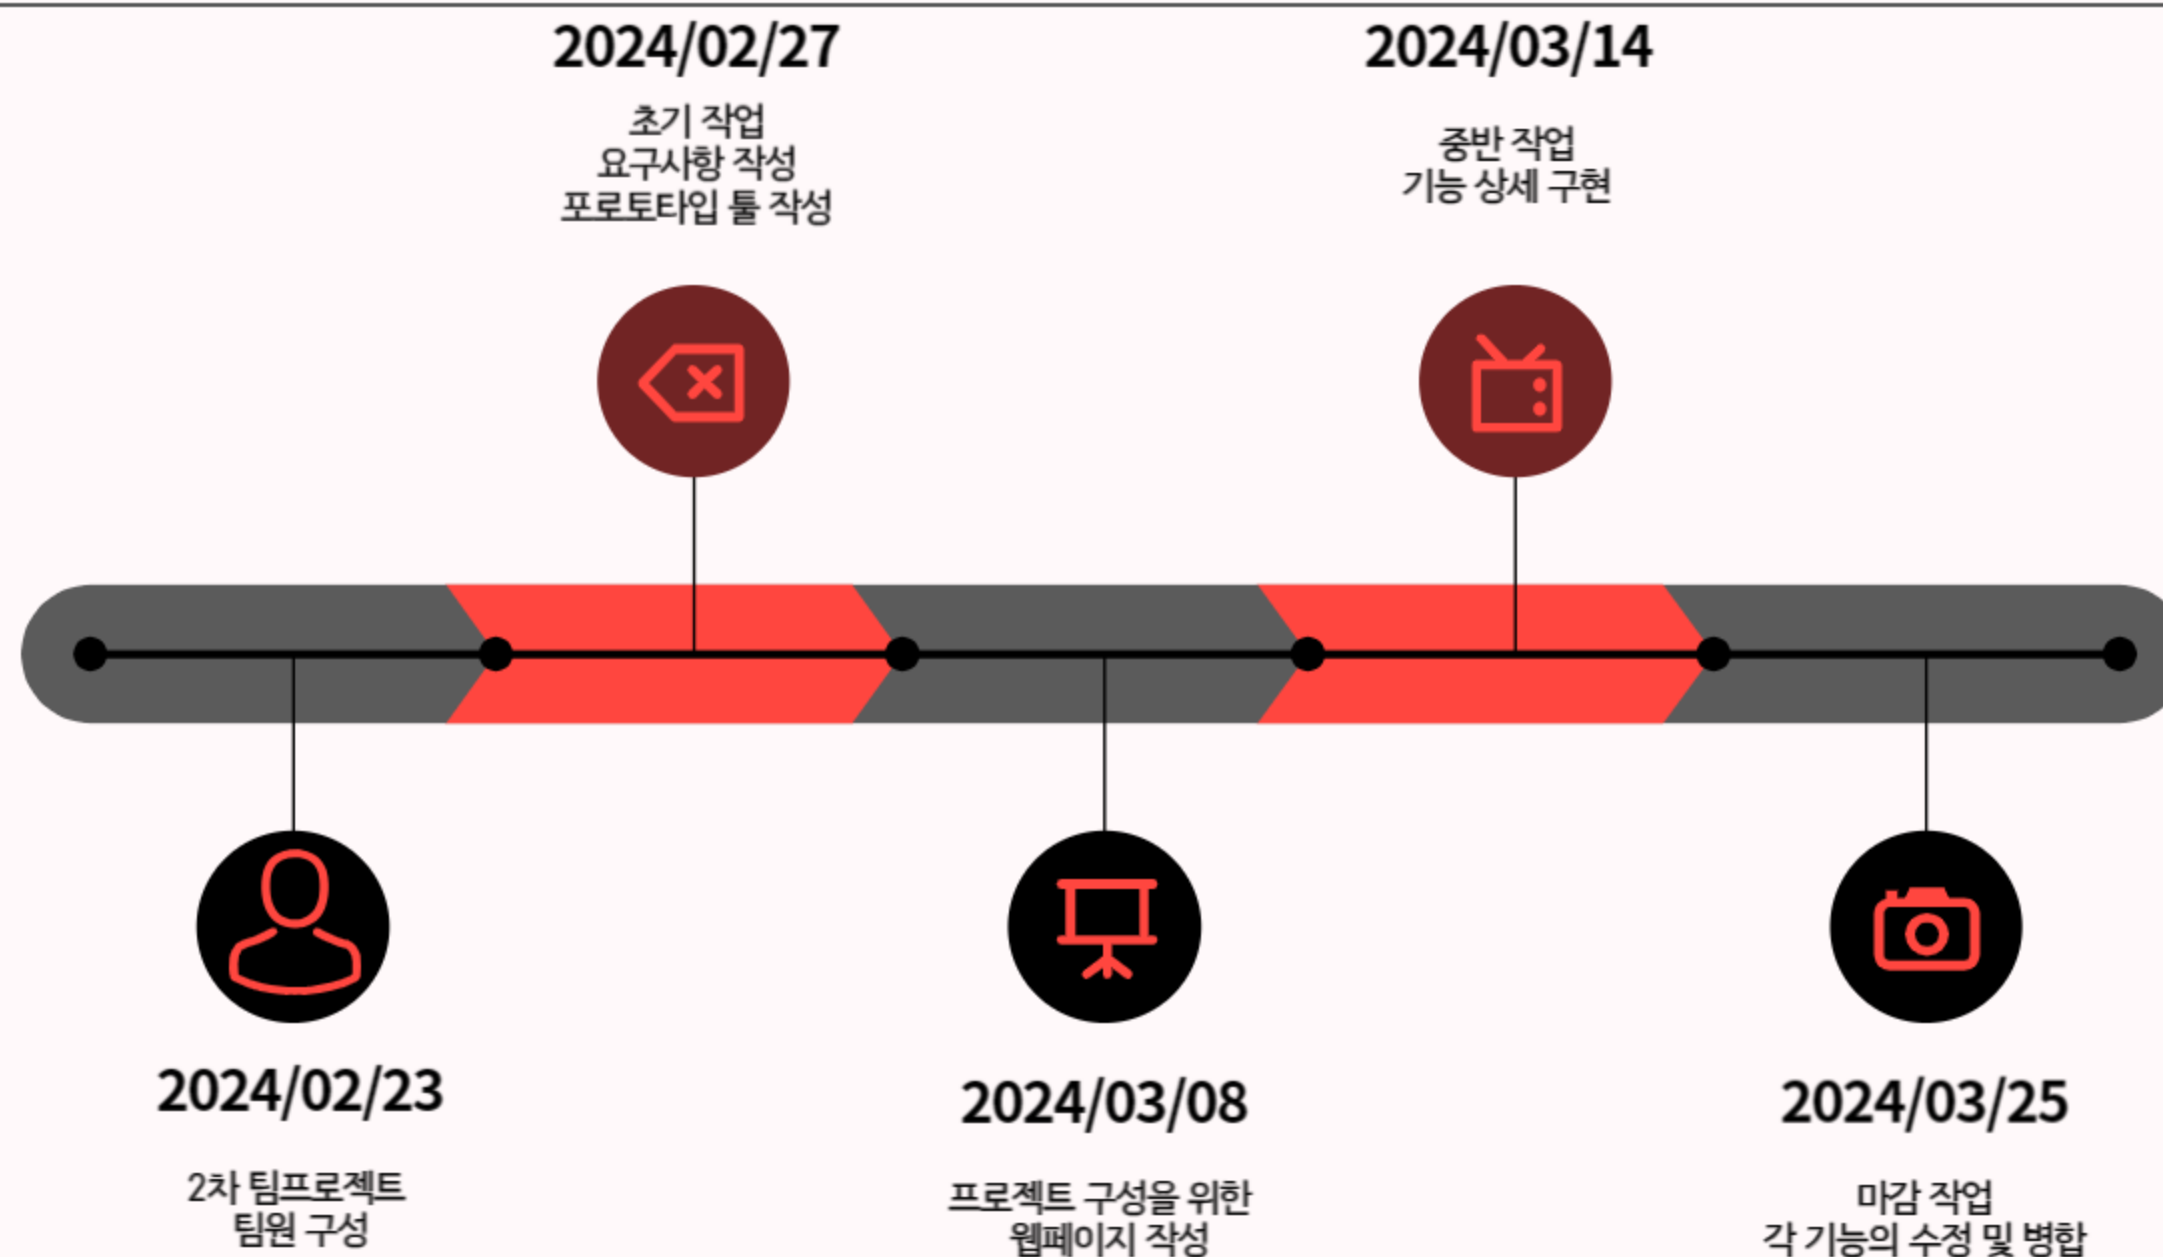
2024/02/27

초기 작업
요구사항 작성
포로토타입 툴 작성

2024/03/14

중반 작업
기능 상세 구현

2024/02/23

2차 팀프로젝트
팀원 구성

2024/03/08

프로젝트 구성을 위한
웹페이지 작성

2024/03/25

마감 작업
각 기능의 수정 및 병합